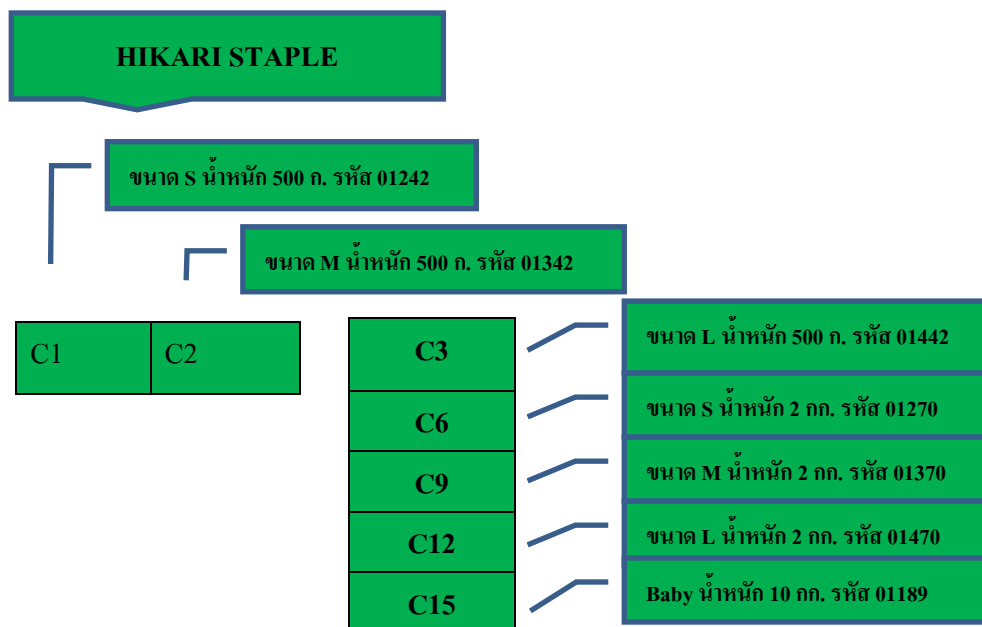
HIKARI STAPLE

ขนาด S น้ำหนัก 500 ก. รหัส 01242

ขนาด M น้ำหนัก 500 ก. รหัส 01342

C1 C2

C3

C6

C9

C12

C15

ขนาด L น้ำหนัก 500 ก. รหัส 01442

ขนาด S น้ำหนัก 2 กก. รหัส 01270

ขนาด M น้ำหนัก 2 กก. รหัส 01370

ขนาด L น้ำหนัก 2 กก. รหัส 01470

Baby น้ำหนัก 10 กก. รหัส 01189